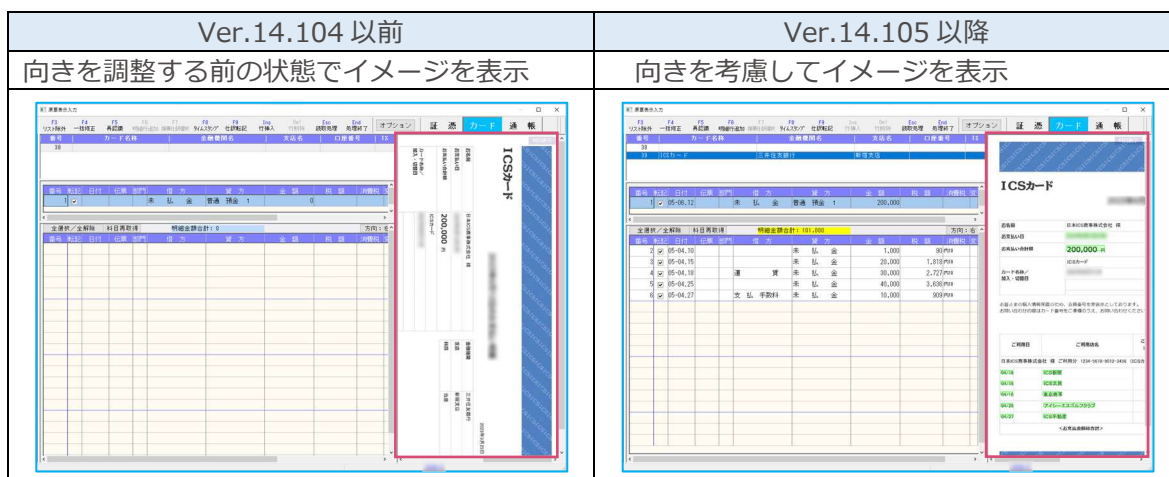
| Ver.14.104 以前 | Ver.14.105 以降 |
|---|---|
| 向きを調整する前の状態でイメージを表示 | 向きを考慮してイメージを表示 |

証憑 カード 通帳

オプション

ICSカード

200,000

番号 カード名称 金融機関名 支店名 口座番号

39 ICSカード 三井住友銀行 新宿支店

番号 転記 日付 伝票 部門 借方 貸方 金額 税額 消費税

1 05-06.12 未払金 普通預金 1 200,000

全選択／全解除 科目再取得 明細金額合計：101,000

2 05-04.10 未払金 1,000 90

3 05-04.15 未払金 20,000 1,818

4 05-04.18 運賃 未払金 30,000 2,727

5 05-04.25 未払金 40,000 3,636

6 05-04.27 支払手数料 未払金 10,000 909

お客様 日本ICS商事株式会社 様

お支払い日

お支払い合計額 200,000

カード名称／加入・切替日 ICSカード

ご利用日 ご利用店名

04/10 ICS書店

04/15 ICS文具

04/18 東京運輸

04/25

04/27 ICS不動産